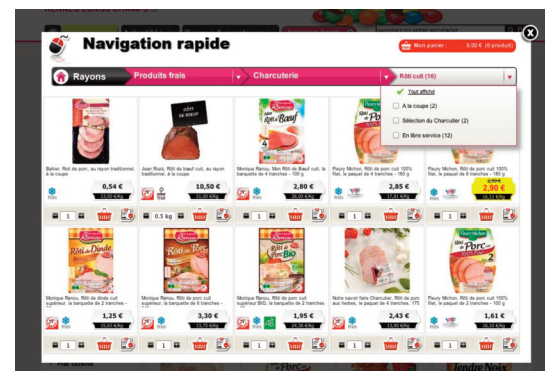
Navigation rapide

Mon panier : 0,00 € (0 produit)

Rayons
Produits frais
Charcuterie
Rôti cuit (16)

Tout afficher
A la coupe (2)
Sélection du Charcutier (2)
En libre service (12)

Bahier, Rôti de porc, au rayon traditionnel, à la coupe
0,54 €
13,50 €/Kg

Jean Rozé, Rôti de boeuf cuit, au rayon traditionnel, à la coupe
10,50 €
0.5 kg

Monique Ranou, Mon Rôti de Boeuf cuit, la barquette de 4 tranches - 100 g
2,80 €
28,00 €/Kg

Fleury Michon, Rôti de porc cuit 100% filet, le paquet de 4 tranches - 160 g
2,85 €
17,81 €/Kg

Fleury Michon, Rôti de porc cuit 100% filet, le paquet de 6 tranches - 180 g
2,90 €

Monique Ranou, Rôti de dinde cuit supérieur, la barquette de 2 tranches - 80 g
1,25 €
15,63 €/Kg

Monique Ranou, Rôti de porc cuit supérieur, la barquette de 6 tranches - 140 g
3,30 €
23,75 €/Kg

Monique Ranou, Rôti de porc cuit supérieur BIO, la barquette de 2 tranches - 80 g
1,95 €
24,38 €/Kg

Notre savoir faire Charcutier, Rôti de porc aux herbes, le paquet de 4 tranches - 180 g
2,43 €
13,50 €/Kg

Fleury Michon, Rôti de porc cuit 100% filet, le paquet de 2 tranches - 100 g
1,61 €
16,10 €/Kg

1
1
0.5 kg
1
1
1
1
1
1
1
1